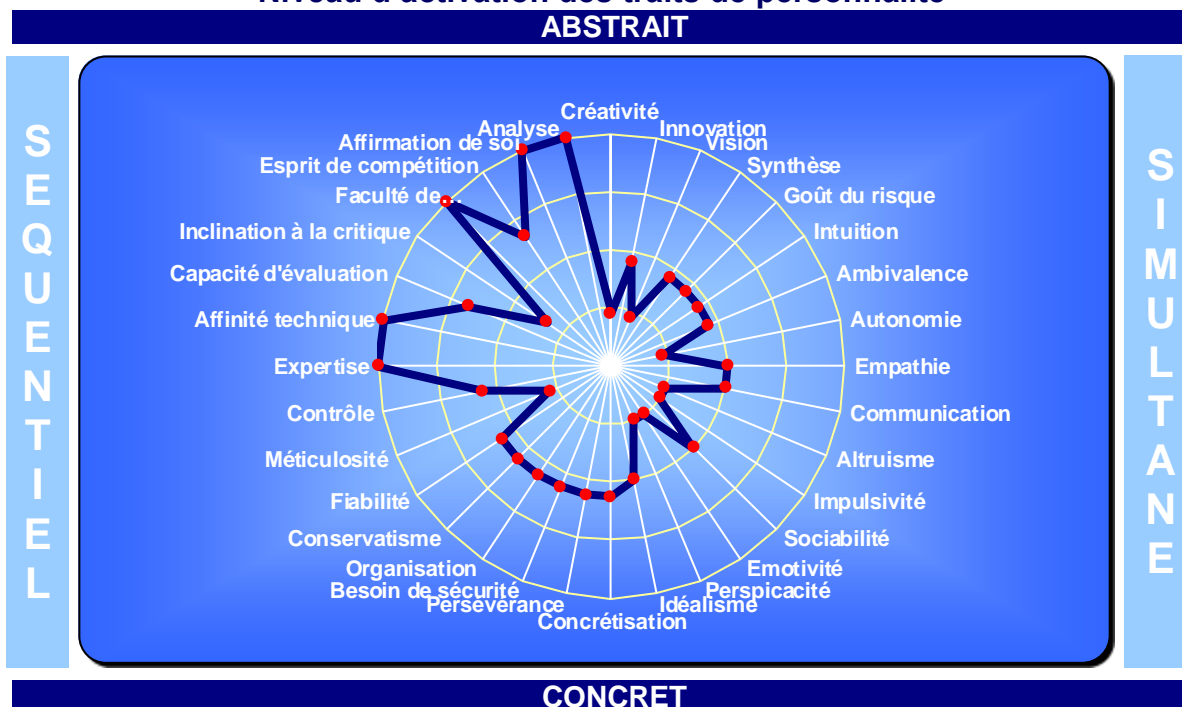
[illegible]

ABSTRAIT

SEQUENTIEL

SIMULTANE

Créativité
Innovation
Vision
Synthèse
Goût du risque
Intuition
Ambivalence
Autonomie
Empathie
Communication
Altruisme
Impulsivité
Sociabilité
Emotivité
Perspicacité
Idéalisme
Concrétisation
Persévérance
Besoin de sécurité
Organisation
Conservatisme
Fiabilité
Méticulosité
Contrôle
Expertise
Affinité technique
Capacité d'évaluation
Inclination à la critique
Faculté de...
Esprit de compétition
Affirmation de soi
Analyse

CONCRET